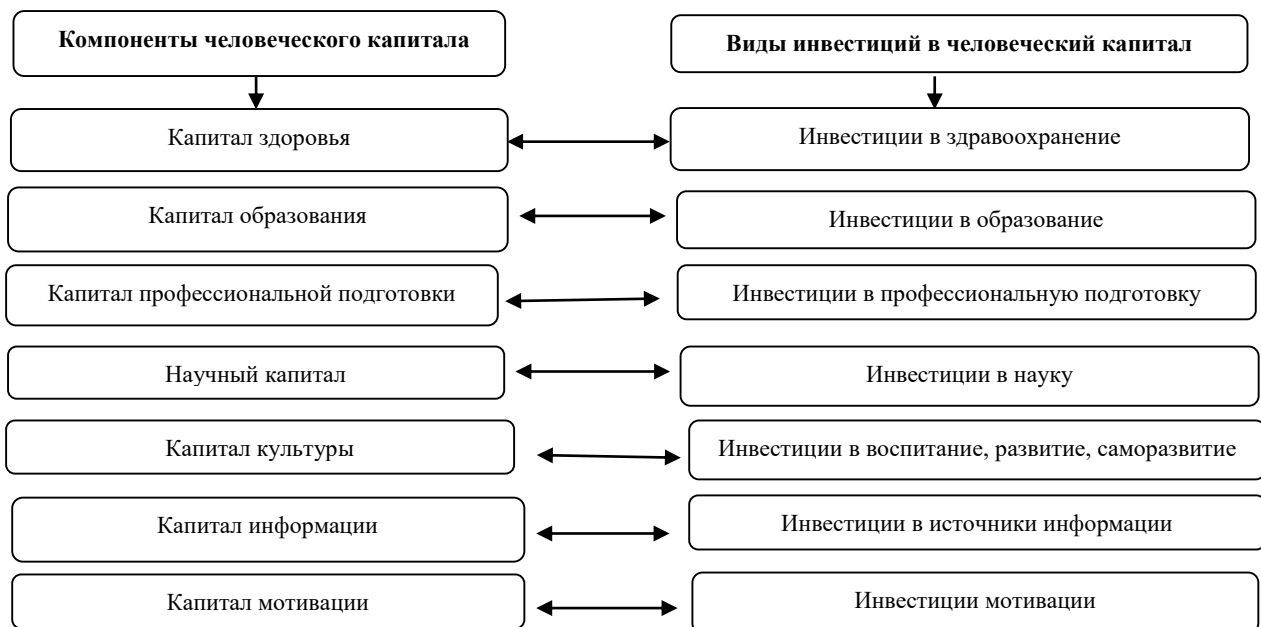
Компоненты человеческого капитала

Виды инвестиций в человеческий капитал

Капитал здоровья

Инвестиции в здравоохранение

Капитал образования

Инвестиции в образование

Капитал профессиональной подготовки

Инвестиции в профессиональную подготовку

Научный капитал

Инвестиции в науку

Капитал культуры

Инвестиции в воспитание, развитие, саморазвитие

Капитал информации

Инвестиции в источники информации

Капитал мотивации

Инвестиции мотивации